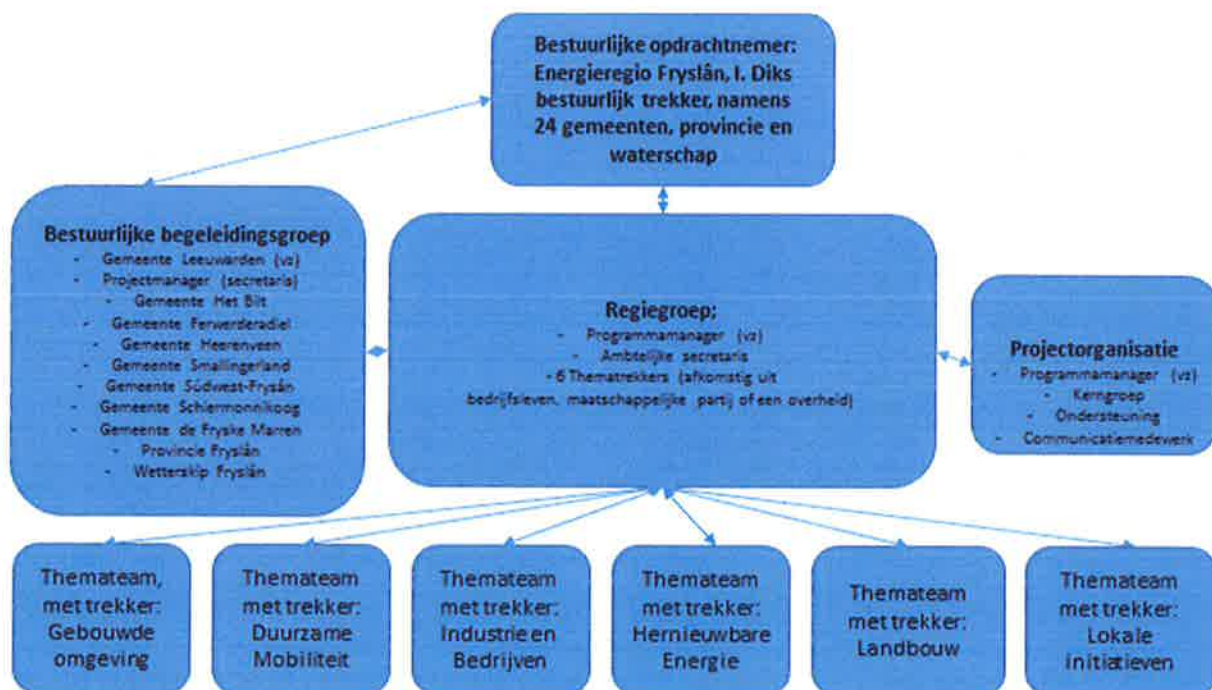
Bestuurlijke opdrachtnemer: Energieregio Fryslân, I. Diks bestuurlijk trekker, namens 24 gemeenten, provincie en waterschap

Bestuurlijke begeleidingsgroep
- Gemeente Leeuwarden (vz)
- Projectmanager (secretaris)
- Gemeente Het Bilt
- Gemeente Ferwerderadiel
- Gemeente Heerenveen
- Gemeente Smallingerland
- Gemeente Súdwest-Fryslân
- Gemeente Schiermonnikoog
- Gemeente de Fryske Marren
- Provincie Fryslân
- Wetterskip Fryslân

Regiegroep:
- Programmamanager (vz)
- Ambtelijke secretaris
- 6 Thematrekkers (afkomstig uit bedrijfsleven, maatschappelijke partij of een overheid)

Projectorganisatie
- Programmamanager (vz)
- Kerngroep
- Ondersteuning
- Communicatiemedewerk

Themateam, met trekker: Gebouwde omgeving

Themateam met trekker: Duurzame Mobiliteit

Themateam met trekker: Industrie en Bedrijven

Themateam met trekker: Hernieuwbare Energie

Themateam met trekker: Landbouw

Themateam met trekker: Lokale initiatieven